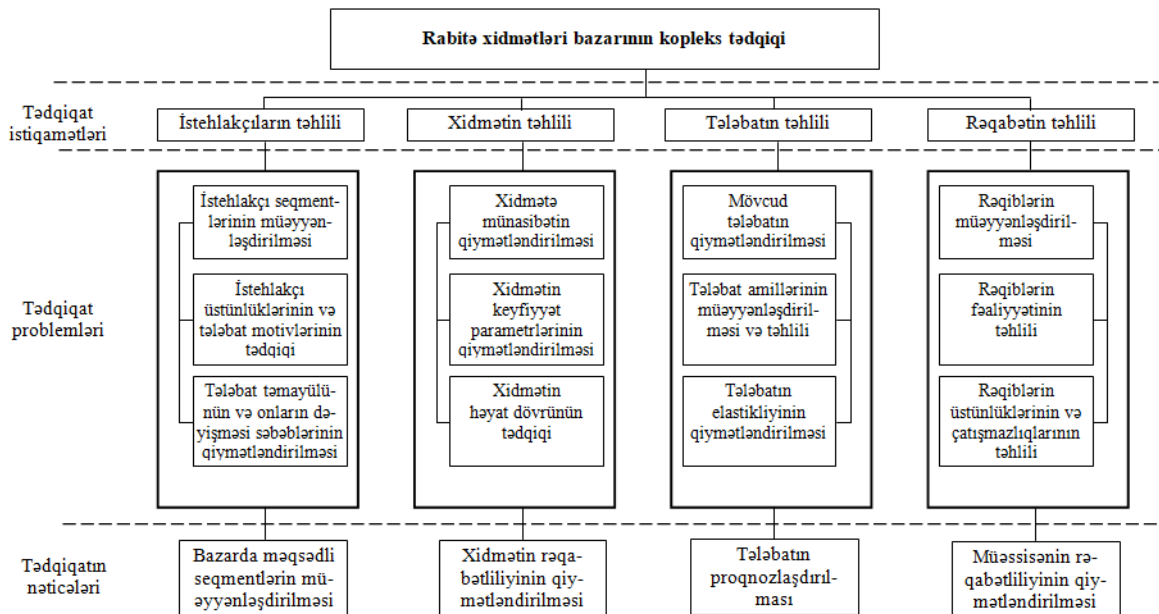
Rabitə xidmətləri bazarının kopleks tədqiqi

Tədqiqat istiqamətləri

İstehlakçıların təhlili

Xidmətin təhlili

Tələbatın təhlili

Rəqabətin təhlili

Tədqiqat problemləri

İstehlakçı seqmentlərinin müəyyənləşdirilməsi

İstehlakçı üstünlüklərinin və tələbat motivlərinin tədqiqi

Tələbat təmayülünün və onların dəyişməsi səbəblərinin qiymətləndirilməsi

Xidmətə münasibətin qiymətləndirilməsi

Xidmətin keyfiyyət parametrlərinin qiymətləndirilməsi

Xidmətin həyat dövrünün tədqiqi

Mövcud tələbatın qiymətləndirilməsi

Tələbat amillərinin müəyyənləşdirilməsi və təhlili

Tələbatın elastikliyinin qiymətləndirilməsi

Rəqiblərin müəyyənləşdirilməsi

Rəqiblərin fəaliyyətinin təhlili

Rəqiblərin üstünlüklərinin və çatışmazlıqlarının təhlili

Tədqiqatın nəticələri

Bazarda məqsədli seqmentlərin müəyyənləşdirilməsi

Xidmətin rəqabətliliyinin qiymətləndirilməsi

Tələbatın proqnozlaşdırılması

Müəssisənin rəqabətliliyinin qiymətləndirilməsi